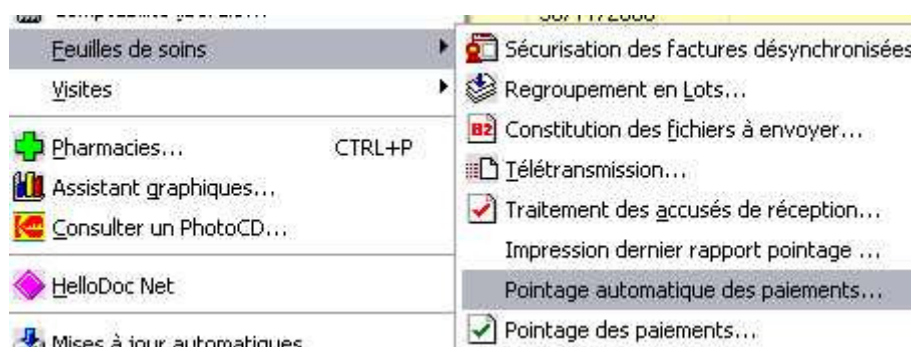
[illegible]
Feuilles de soins
Visites
Pharmacies... CTRL+P
Assistant graphiques...
Consulter un PhotoCD...
HelloDoc Net
Mises à jour automatiques

Sécurisation des factures désynchronisées
Regroupement en Lots...
B2 Constitution des fichiers à envoyer...
Télétransmission...
Traitement des accusés de réception...
Impression dernier rapport pointage ...
Pointage automatique des paiements...
Pointage des paiements...